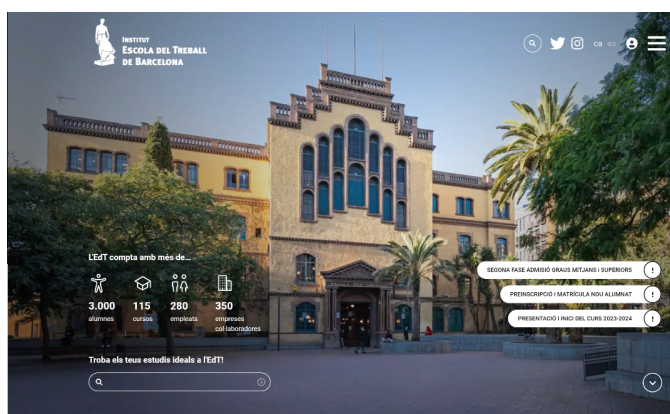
INSTITUT
ESCOLA DEL TREBALL
DE BARCELONA

ca es

L'EdT compta amb més de...

3.000
alumnes

115
cursos

280
empleats

350
empreses
col·laboradores

Troba els teus estudis ideals a l'EdT!

SEGONA FASE ADMISSIÓ GRAUS MITJANS i SUPERIORS

PREINSCRIPCIÓ I MATRÍCULA NOU ALUMNAT

PRESENTACIÓ I INICI DEL CURS 2023-2024